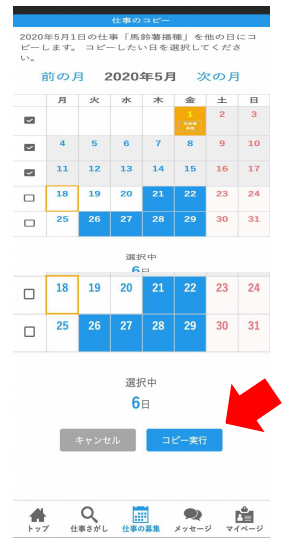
仕事のコピー

2020年5月1日の仕事「馬鈴薯播種」を他の日にコピーします。コピーしたい日を選択してください。

前の月　2020年5月　次の月

| | 月 | 火 | 水 | 木 | 金 | 土 | 日 |
|---|---|---|---|---|---|---|---|
| | | | | | 1 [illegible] | 2 | 3 |
| | 4 | 5 | 6 | 7 | 8 | 9 | 10 |
| | 11 | 12 | 13 | 14 | 15 | 16 | 17 |
| | 18 | 19 | 20 | 21 | 22 | 23 | 24 |
| | 25 | 26 | 27 | 28 | 29 | 30 | 31 |

選択中
6日

| | | | | | | | |
|---|---|---|---|---|---|---|---|
| | 18 | 19 | 20 | 21 | 22 | 23 | 24 |
| | 25 | 26 | 27 | 28 | 29 | 30 | 31 |

選択中
6日

キャンセル　コピー実行

トップ　仕事さがし　仕事の募集　メッセージ　マイページ